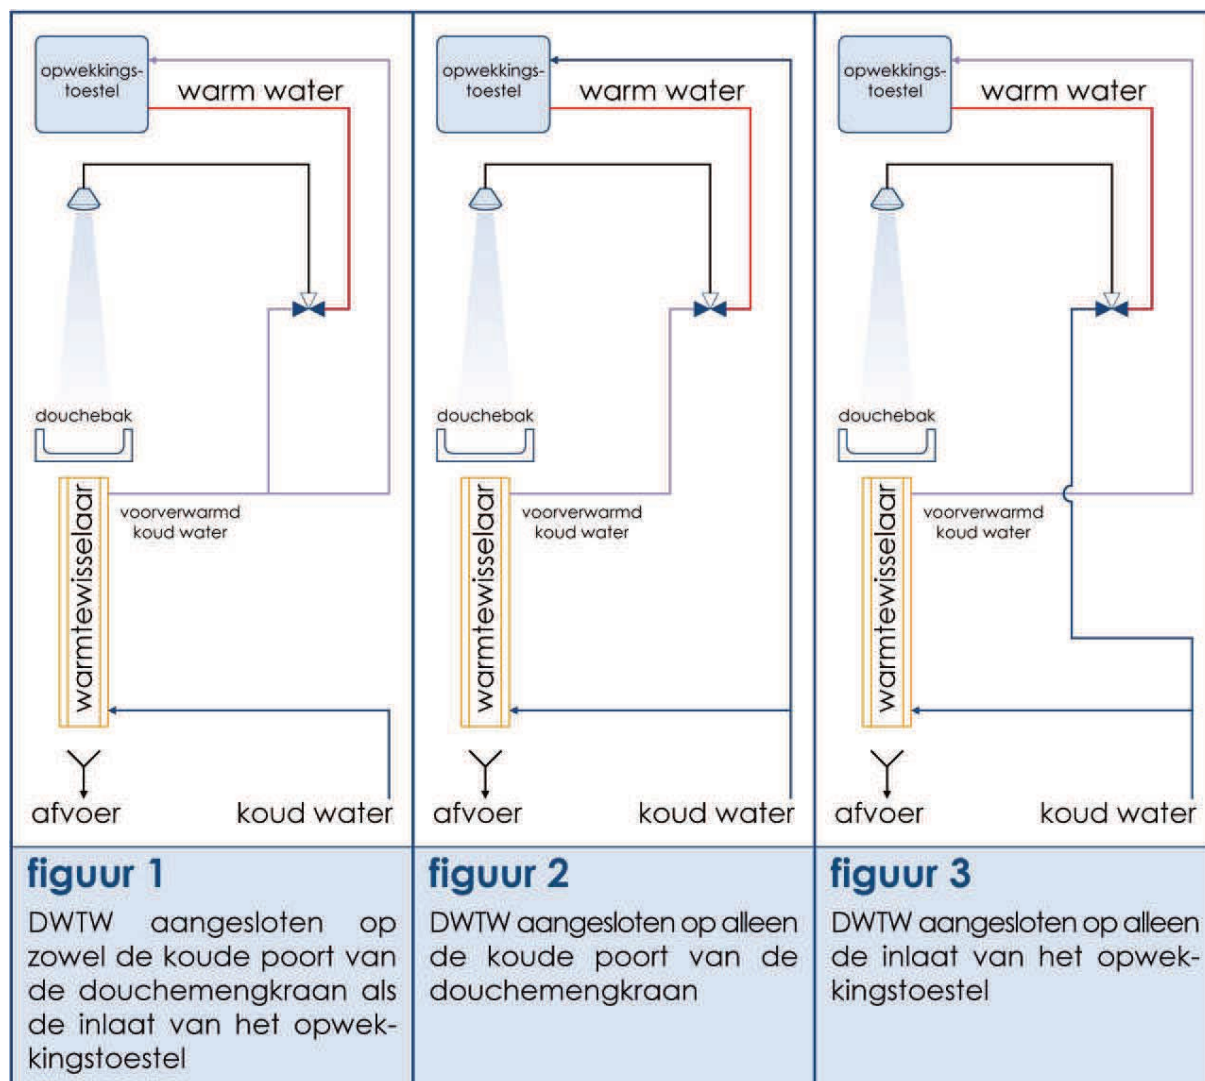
opwekkingstoestel

warm water

douchebak

warmtewisselaar

voorverwarmd koud water

afvoer

koud water

figuur 1

DWTW aangesloten op zowel de koude poort van de douchemengkraan als de inlaat van het opwekkingstoestel

opwekkingstoestel

warm water

douchebak

warmtewisselaar

voorverwarmd koud water

afvoer

koud water

figuur 2

DWTW aangesloten op alleen de koude poort van de douchemengkraan

opwekkingstoestel

warm water

douchebak

warmtewisselaar

voorverwarmd koud water

afvoer

koud water

figuur 3

DWTW aangesloten op alleen de inlaat van het opwekkingstoestel